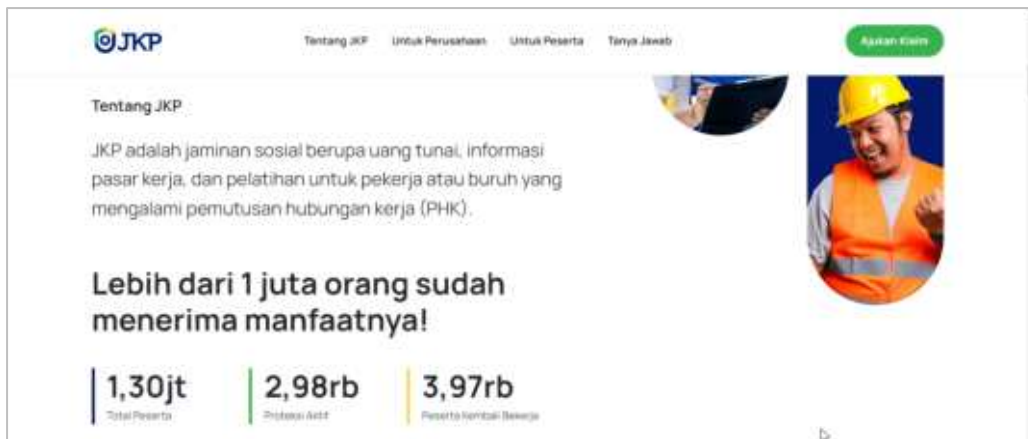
JKP

Tentang JKP Untuk Perusahaan Untuk Peserta Tanya Jawab

Ajukan Klaim

Tentang JKP

JKP adalah jaminan sosial berupa uang tunai, informasi pasar kerja, dan pelatihan untuk pekerja atau buruh yang mengalami pemutusan hubungan kerja (PHK).

Lebih dari 1 juta orang sudah menerima manfaatnya!

1,30jt
Total Peserta

2,98rb
Proteksi Aktif

3,97rb
Peserta Kembali Bekerja